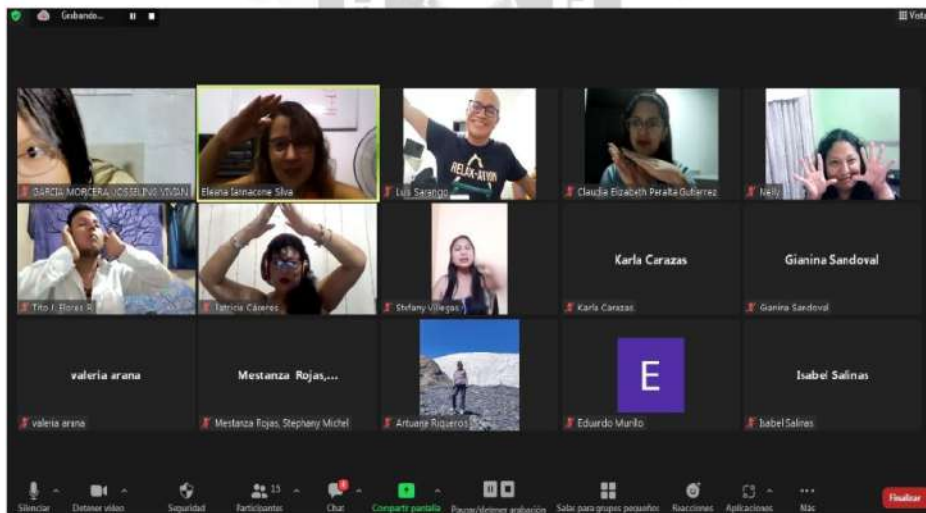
Grabando...

Vista

GARCIA MORCERA JOSSELINE VIVIAN

Eleana Iannacone Silva

Luis Sarango

Claudia Elizabeth Peralta Gutierrez

Nelly

Tito J. Flores R.

Patricia Cáceres

Stefany Villegas

Karla Carazas

Karla Carazas

Gianina Sandoval

Gianina Sandoval

valeria arana

valeria arana

Mestanza Rojas,...

Mestanza Rojas, Stephany Michel

Artuane Riqueros

E

Eduardo Murillo

Isabel Salinas

Isabel Salinas

RELAX-AYON

Silenciar

Detener video

Seguridad

15

Participantes

Chat

Compartir pantalla

Pausar/detener grabación

Salas para grupos pequeños

Reacciones

Aplicaciones

Más

Finalizar